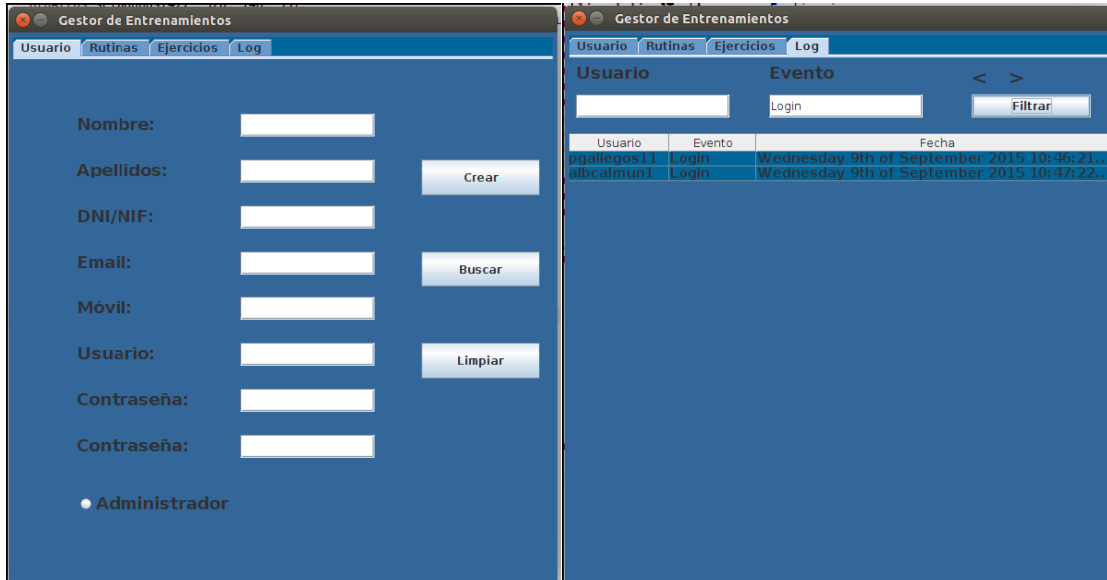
Gestor de Entrenamientos

Usuario Rutinas Ejercicios Log

Nombre:

Apellidos:

Crear

DNI/NIF:

Email:

Buscar

Móvil:

Usuario:

Limpiar

Contraseña:

Contraseña:

Administrador

Gestor de Entrenamientos

Usuario Rutinas Ejercicios Log

Usuario

Evento

< >

Login

Filtrar

| Usuario | Evento | Fecha |
|---|---|---|
| pgallegos11 | Login | Wednesday 9th of September 2015 10:46:21.. |
| albcalmun1 | Login | Wednesday 9th of September 2015 10:47:22.. |